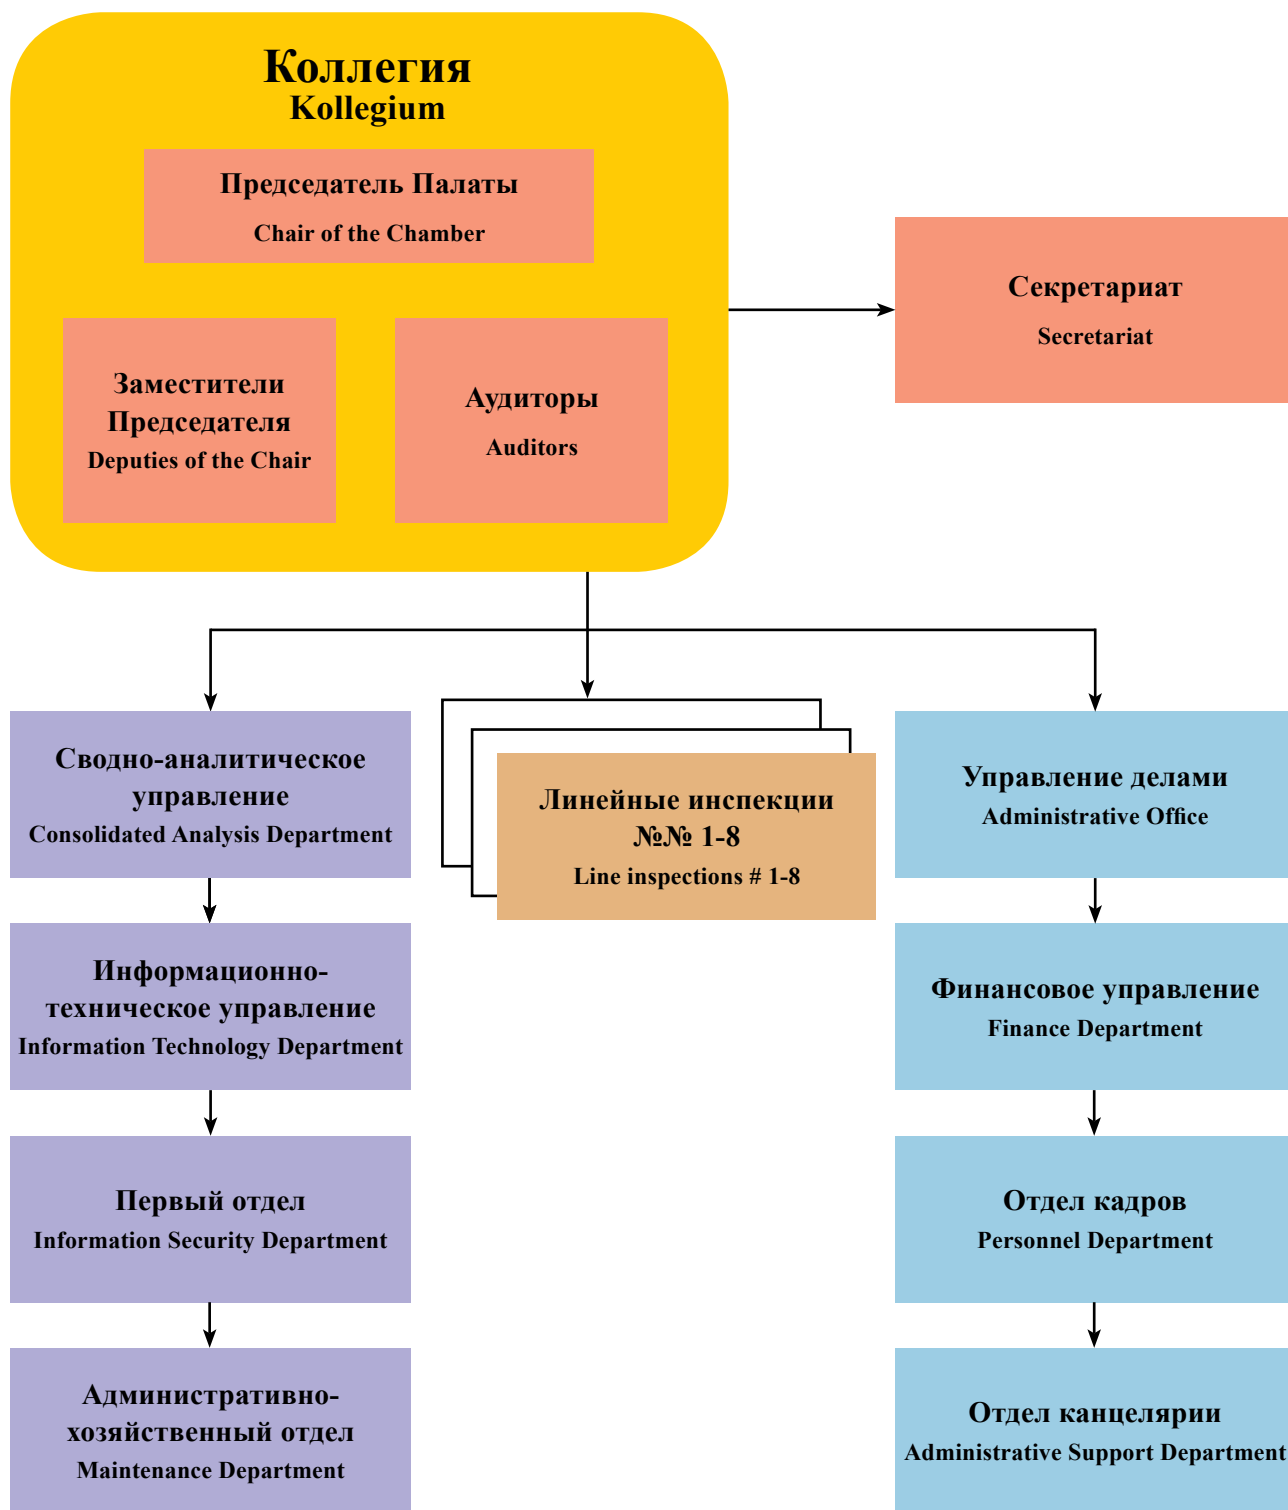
Коллегия
Kollegium

Председатель Палаты
Chair of the Chamber

Заместители Председателя
Deputies of the Chair

Аудиторы
Auditors

Секретариат
Secretariat

Сводно-аналитическое управление
Consolidated Analysis Department

Линейные инспекции №№ 1-8
Line inspections # 1-8

Управление делами
Administrative Office

Информационно-техническое управление
Information Technology Department

Финансовое управление
Finance Department

Первый отдел
Information Security Department

Отдел кадров
Personnel Department

Административно-хозяйственный отдел
Maintenance Department

Отдел канцелярии
Administrative Support Department